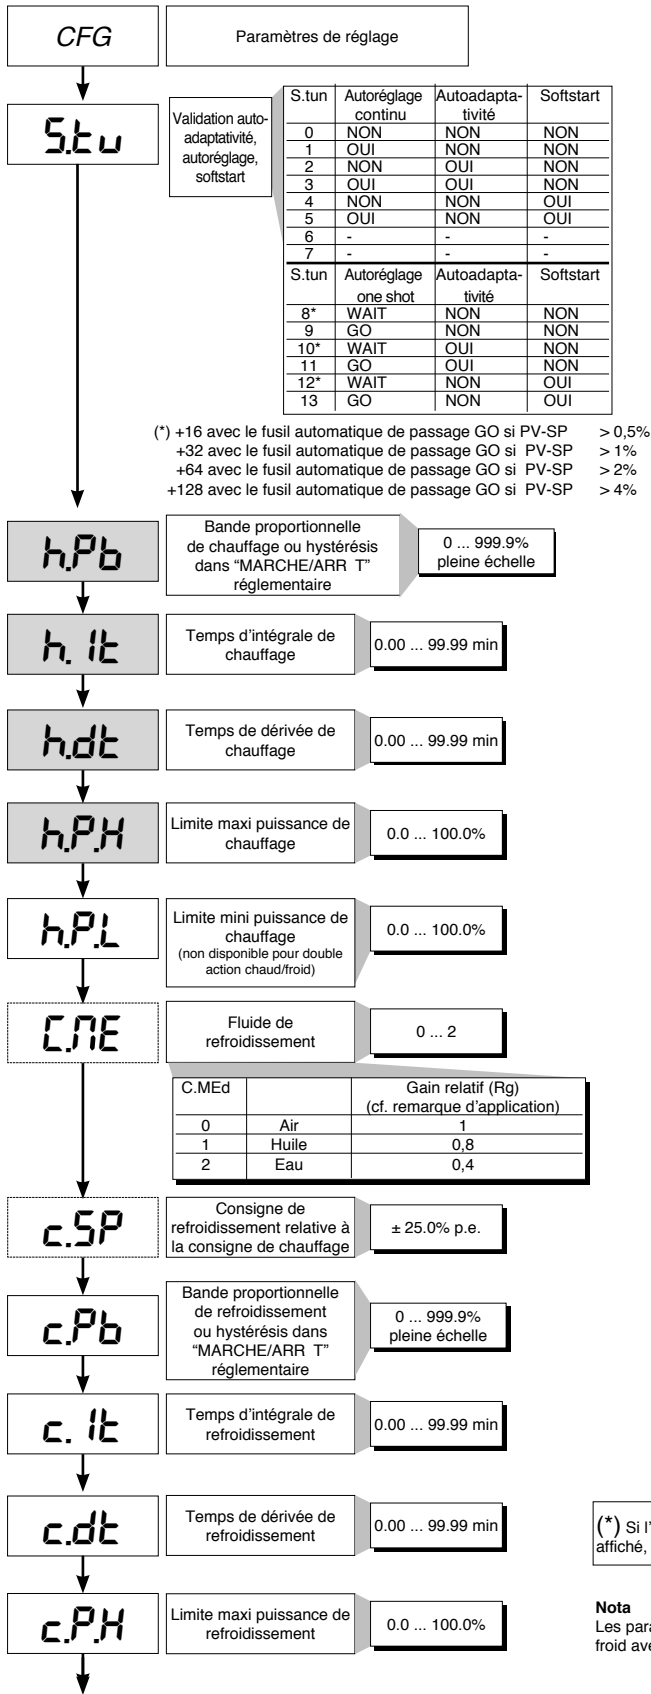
CFG

Paramètres de réglage

S.tu

Validation autoadaptativité, autoréglage, softstart

| S.tun | Autoréglage continu | Autoadaptativité | Softstart |
|---|---|---|---|
| 0 | NON | NON | NON |
| 1 | OUI | NON | NON |
| 2 | NON | OUI | NON |
| 3 | OUI | OUI | NON |
| 4 | NON | NON | OUI |
| 5 | OUI | NON | OUI |
| 6 | - | - | - |
| 7 | - | - | - |
| S.tun | Autoréglage one shot | Autoadaptativité | Softstart |
| 8* | WAIT | NON | NON |
| 9 | GO | NON | NON |
| 10* | WAIT | OUI | NON |
| 11 | GO | OUI | NON |
| 12* | WAIT | NON | OUI |
| 13 | GO | NON | OUI |

(*) +16 avec le fusil automatique de passage GO si PV-SP > 0,5%
+32 avec le fusil automatique de passage GO si PV-SP > 1%
+64 avec le fusil automatique de passage GO si PV-SP > 2%
+128 avec le fusil automatique de passage GO si PV-SP > 4%

h.Pb

Bande proportionnelle de chauffage ou hystérésis dans "MARCHE/ARR T" réglementaire

0 ... 999.9% pleine échelle

h. It

Temps d'intégrale de chauffage

0.00 ... 99.99 min

h.dt

Temps de dérivée de chauffage

0.00 ... 99.99 min

h.P.H

Limite maxi puissance de chauffage

0.0 ... 100.0%

h.P.L

Limite mini puissance de chauffage (non disponible pour double action chaud/froid)

0.0 ... 100.0%

C.ME

Fluide de refroidissement

0 ... 2

| C.MEd | | Gain relatif (Rg) (cf. remarque d'application) |
|---|---|---|
| 0 | Air | 1 |
| 1 | Huile | 0,8 |
| 2 | Eau | 0,4 |

c.SP

Consigne de refroidissement relative à la consigne de chauffage

± 25.0% p.e.

c.Pb

Bande proportionnelle de refroidissement ou hystérésis dans "MARCHE/ARR T" réglementaire

0 ... 999.9% pleine échelle

c. It

Temps d'intégrale de refroidissement

0.00 ... 99.99 min

c.dt

Temps de dérivée de refroidissement

0.00 ... 99.99 min

(*) Si l'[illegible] affiché, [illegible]

c.P.H

Limite maxi puissance de refroidissement

0.0 ... 100.0%

Nota
Les para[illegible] froid ave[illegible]